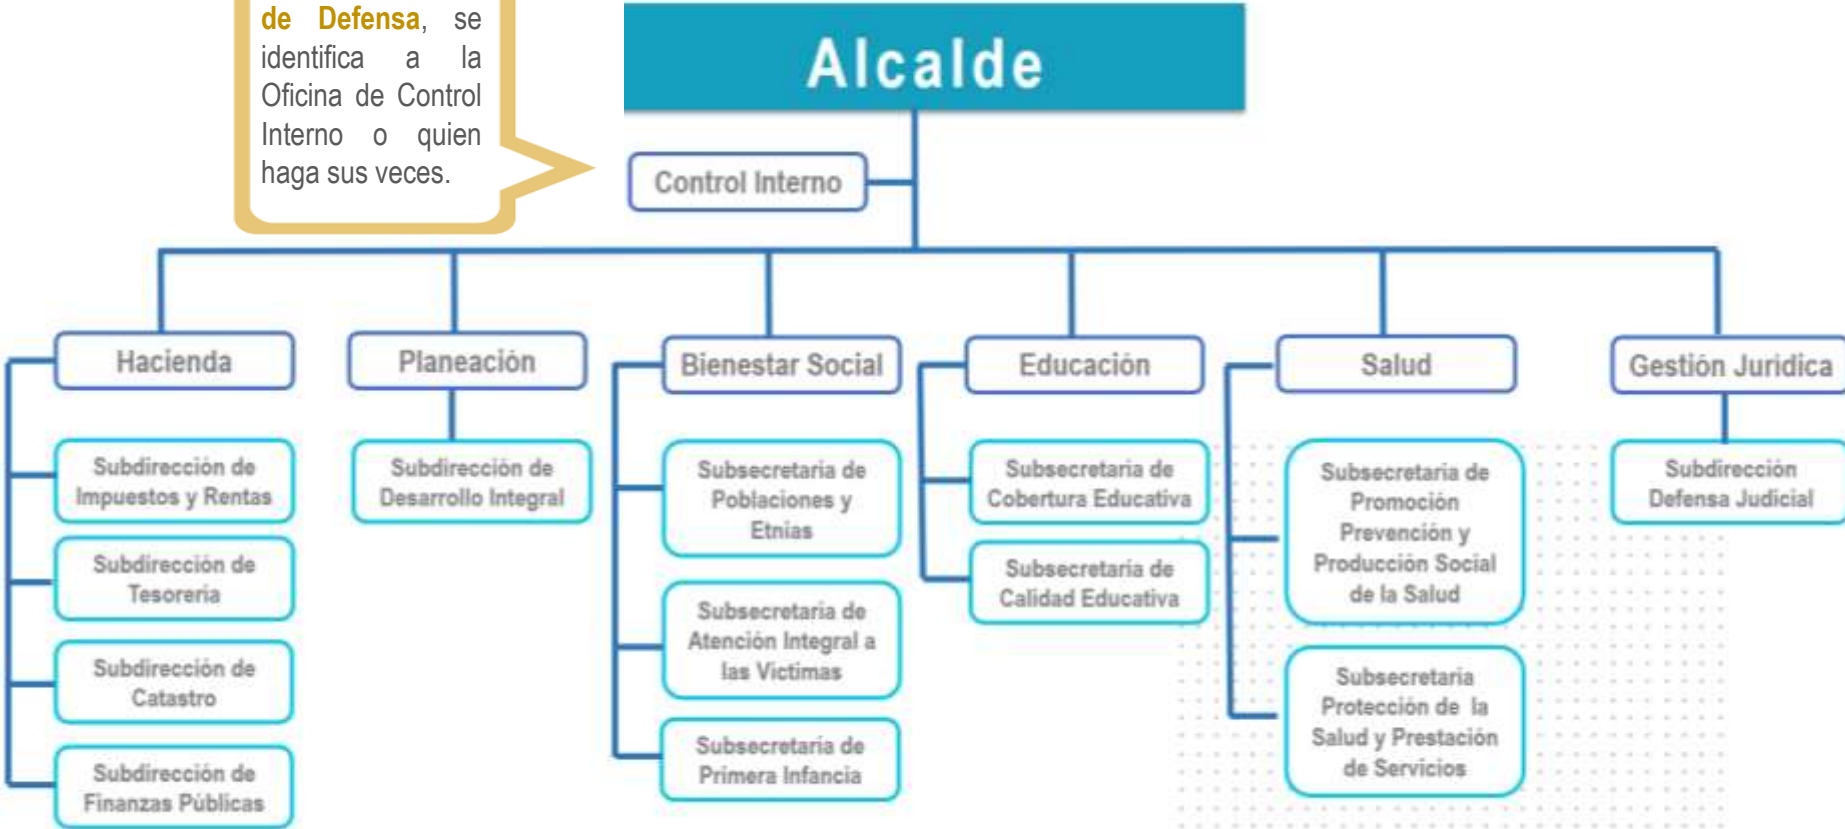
de Defensa, se identifica a la Oficina de Control Interno o quien haga sus veces.

Alcalde

Control Interno

Hacienda

Subdirección de Impuestos y Rentas

Subdirección de Tesorería

Subdirección de Catastro

Subdirección de Finanzas Públicas

Planeación

Subdirección de Desarrollo Integral

Bienestar Social

Subsecretaria de Poblaciones y Etnias

Subsecretaria de Atención Integral a las Victimas

Subsecretaria de Primera Infancia

Educación

Subsecretaria de Cobertura Educativa

Subsecretaria de Calidad Educativa

Salud

Subsecretaria de Promoción Prevención y Producción Social de la Salud

Subsecretaria Protección de la Salud y Prestación de Servicios

Gestión Jurídica

Subdirección Defensa Judicial